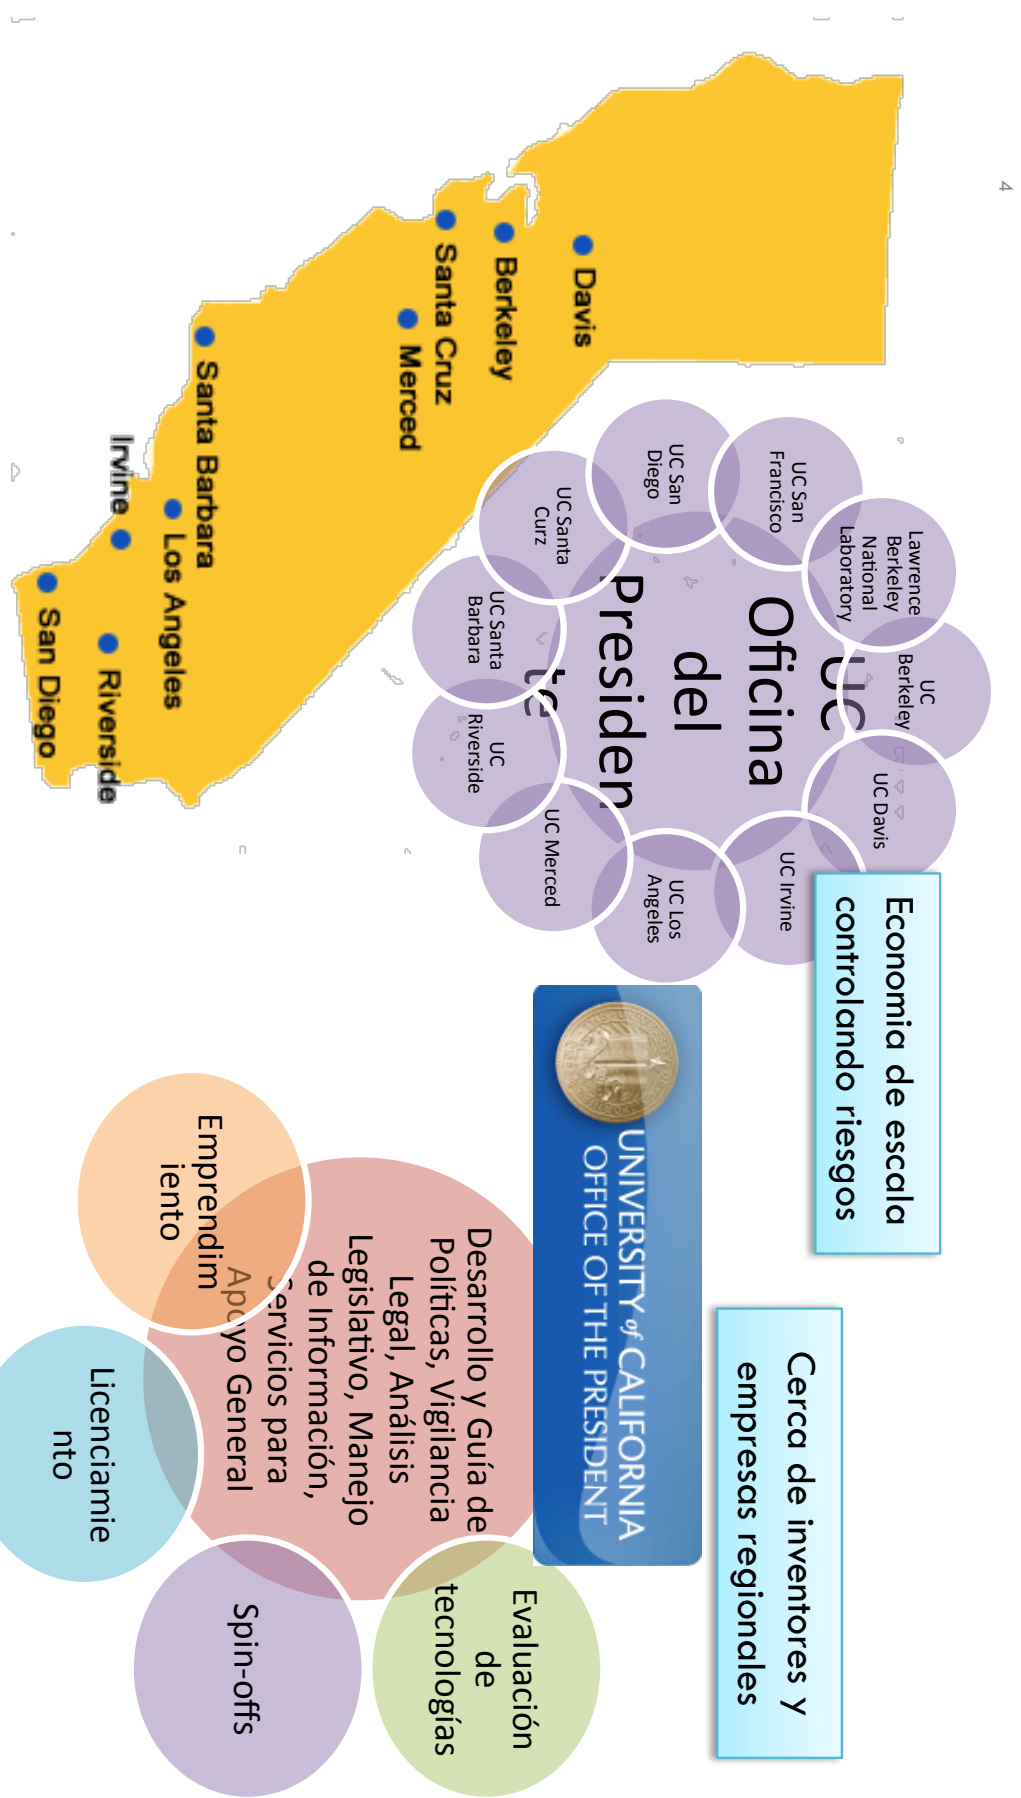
Davis
Berkeley
Santa Cruz
Merced
Santa Barbara
Irvine
Los Angeles
Riverside
San Diego

UC San Francisco
UC San Diego
Lawrence Berkeley National Laboratory
UC Santa Curz
UC Berkeley
Oficina del Presidente UC
UC Santa Barbara
UC Davis
UC Riverside
UC Merced
UC Irvine
UC Los Angeles

Economia de escala controlando riesgos

Cerca de inventores y empresas regionales

UNIVERSITY of CALIFORNIA
OFFICE OF THE PRESIDENT

Desarrollo y Guía de Políticas, Vigilancia Legal, Análisis Legislativo, Manejo de Información, Servicios para Apoyo General

Emprendimiento

Licenciamiento

Evaluación de tecnologías

Spin-offs

4